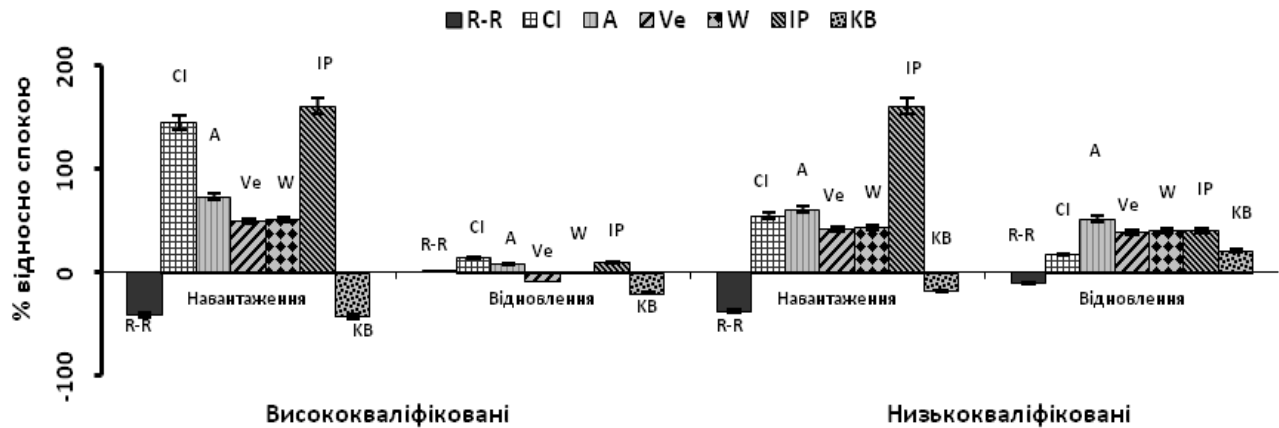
R-R CI A Ve W IP KB

% відносно спокою

200
100
0
-100

CI
A
Ve W
IP
R-R
Навантаження
KB

R-R CI A Ve W IP
Відновлення
KB

CI A Ve W
IP
KB
R-R
Навантаження

A
R-R CI Ve W IP KB
Відновлення

Висококваліфіковані

Низькокваліфіковані